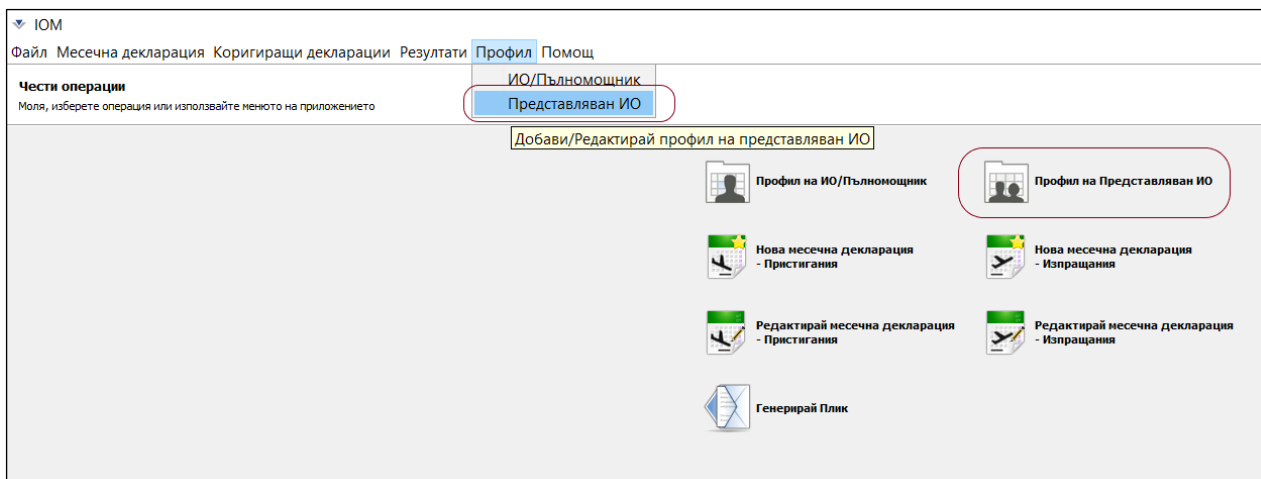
IOM
Файл Месечна декларация Коригиращи декларации Резултати Профил Помощ
ИО/Пълномощник
Представляван ИО
Чести операции
Моля, изберете операция или използвайте менюто на приложението
Добави/Редактирай профил на представляван ИО

Профил на ИО/Пълномощник
Профил на Представляван ИО
Нова месечна декларация - Пристигания
Нова месечна декларация - Изпращания
Редактирай месечна декларация - Пристигания
Редактирай месечна декларация - Изпращания
Генерирай Плик